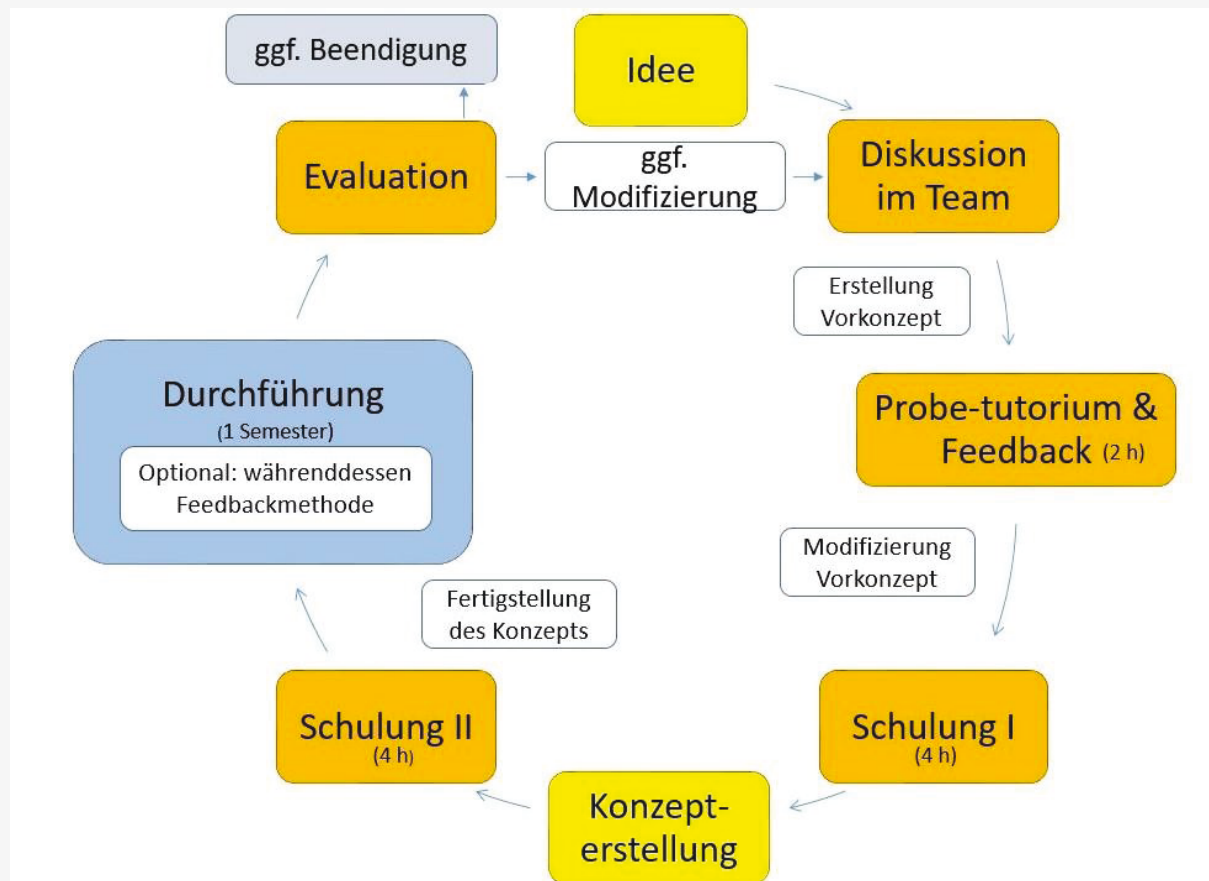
ggf. Beendigung

Idee

Evaluation

ggf. Modifizierung

Diskussion im Team

Erstellung Vorkonzept

Probe-tutorium & Feedback (2 h)

Durchführung (1 Semester)

Optional: währenddessen Feedbackmethode

Modifizierung Vorkonzept

Fertigstellung des Konzepts

Schulung II (4 h)

Schulung I (4 h)

Konzept-erstellung